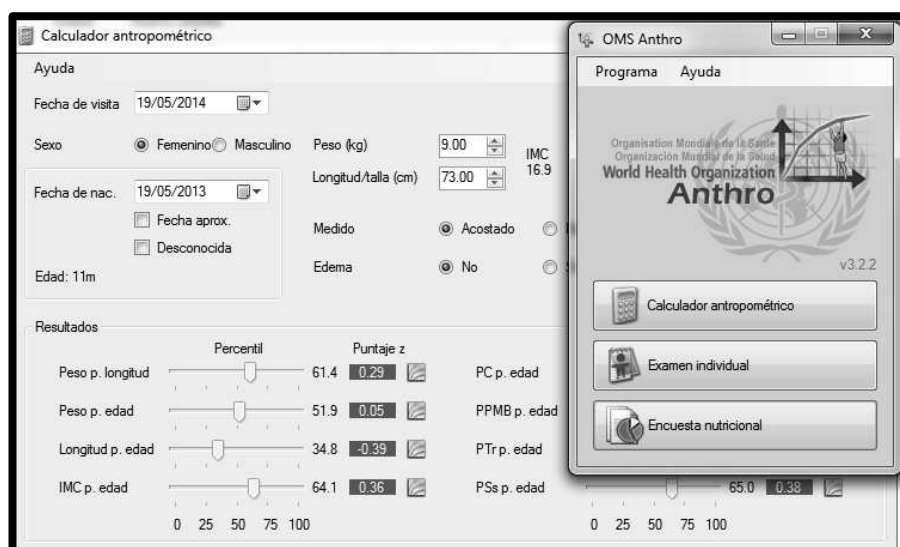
Calculador antropométrico
Ayuda
Fecha de visita 19/05/2014
Sexo Femenino Masculino
Peso (kg) 9.00
IMC 16.9
Longitud/talla (cm) 73.00
Fecha de nac. 19/05/2013
Fecha aprox.
Desconocida
Medido Acostado
Edema No
Edad: 11m
Resultados
Percentil
Puntaje z
Peso p. longitud 61.4 0.29
Peso p. edad 51.9 0.05
Longitud p. edad 34.8 -0.39
IMC p. edad 64.1 0.36
0 25 50 75 100
PC p. edad
PPMB p. edad
PTr p. edad
PSs p. edad 65.0 0.38
0 25 50 75 100

OMS Anthro
Programa Ayuda
Organisation Mondiale de la Santé
Organización Mundial de la Salud
World Health Organization
Anthro
v3.2.2
Calculador antropométrico
Examen individual
Encuesta nutricional